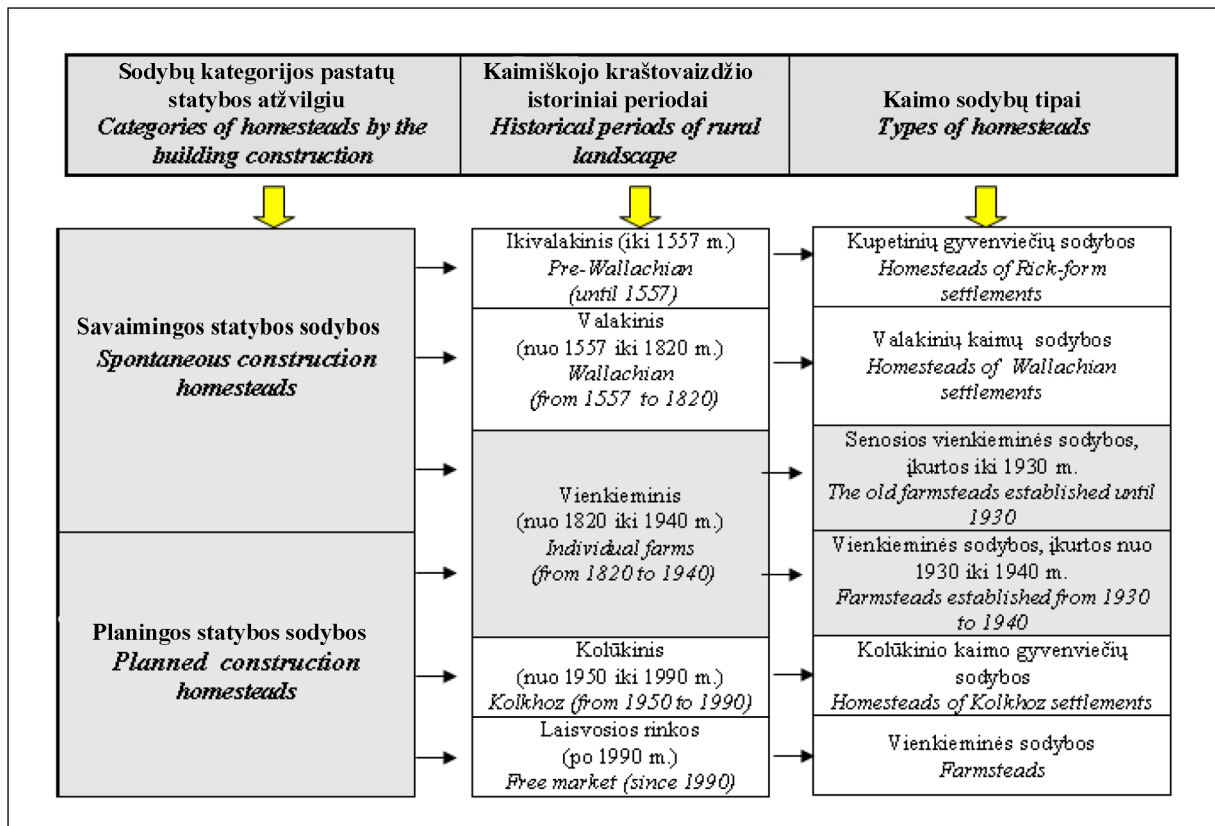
Sodybų kategorijos pastatų statybos atžvilgiu
Categories of homesteads by the building construction

Kaimiškojo kraštovaizdžio istoriniai periodai
Historical periods of rural landscape

Kaimo sodybų tipai
Types of homesteads

Savaimingos statybos sodybos
Spontaneous construction homesteads

Planingos statybos sodybos
Planned construction homesteads

Ikivalakinis (iki 1557 m.)
Pre-Wallachian
(until 1557)

Valakinis
(nuo 1557 iki 1820 m.)
Wallachian
(from 1557 to 1820)

Vienkieminis
(nuo 1820 iki 1940 m.)
Individual farms
(from 1820 to 1940)

Kolūkinis
(nuo 1950 iki 1990 m.)
Kolkhoz (from 1950 to 1990)

Laisvosios rinkos
(po 1990 m.)
Free market (since 1990)

Kupetinių gyvenviečių sodybos
Homesteads of Rick-form settlements

Valakinių kaimų sodybos
Homesteads of Wallachian settlements

Senosios vienkieminės sodybos, įkurtos iki 1930 m.
The old farmsteads established until 1930

Vienkieminės sodybos, įkurtos nuo 1930 iki 1940 m.
Farmsteads established from 1930 to 1940

Kolūkinio kaimo gyvenviečių sodybos
Homesteads of Kolkhoz settlements

Vienkieminės sodybos
Farmsteads